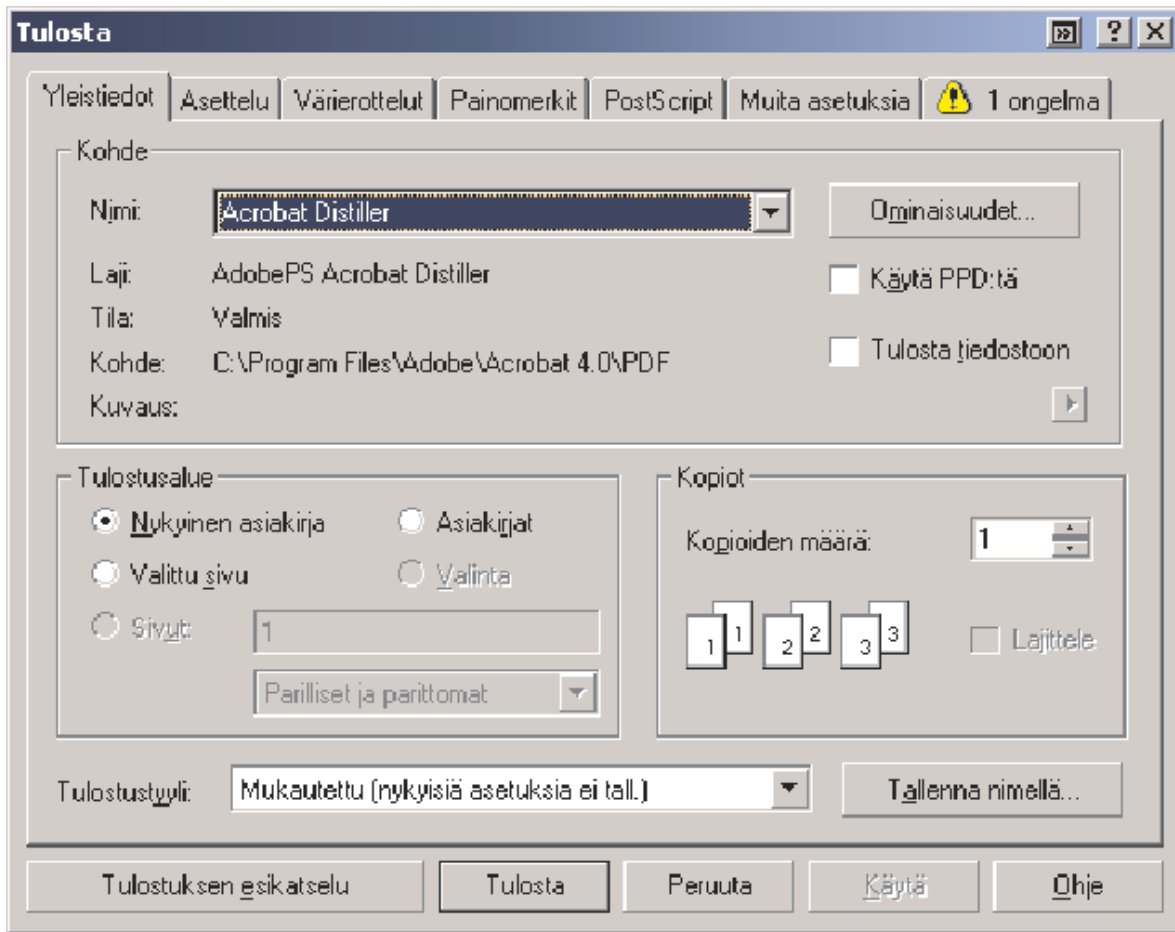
Tulosta

?

X

Yleistiedot | Asettelu | Värierottelut | Painomerkit | PostScript | Muita asetuksia | 1 ongelma

Kohde

Nimi: Acrobat Distiller

Ominaisuudet...

Laji: AdobePS Acrobat Distiller

Käytä PPD:tä

Tila: Valmis

Kohde: C:\Program Files\Adobe\Acrobat 4.0\PDF

Tulosta tiedostoon

Kuvaus:

Tulostusalue

Nykyinen asiakirja

Asiakirjat

Valittu sivu

Valinta

Sivut: 1

Parilliset ja parittomat

Kopiot

Kopioiden määrä: 1

1 1 2 2 3 3

Lajittele

Tulostustyyli: Mukautettu (nykyisiä asetuksia ei tall.)

Tallenna nimellä...

Tulostuksen esikatselu

Tulosta

Peruuta

Käytä

Ohje